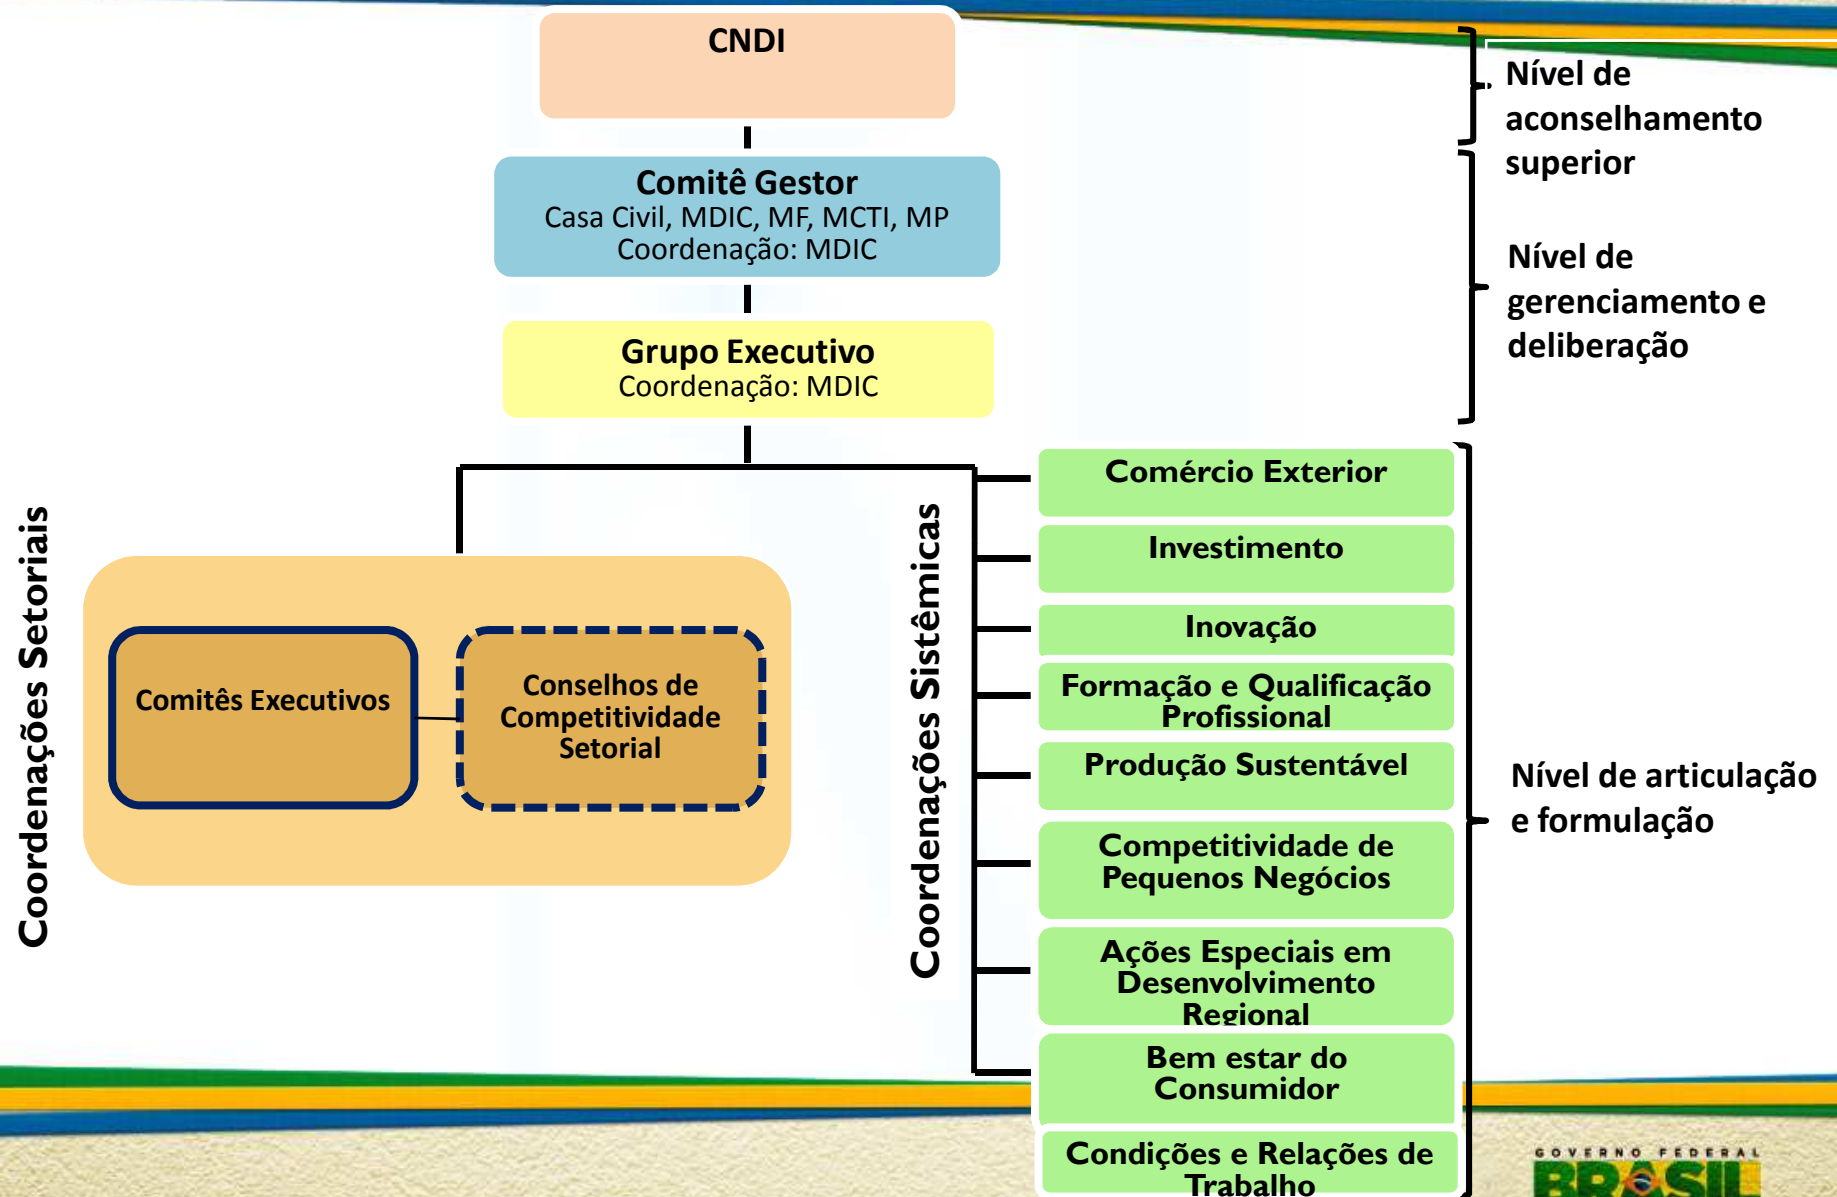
CNDI

Comitê Gestor
Casa Civil, MDIC, MF, MCTI, MP
Coordenação: MDIC

Grupo Executivo
Coordenação: MDIC

Nível de aconselhamento superior

Nível de gerenciamento e deliberação

Coordenações Setoriais

Comitês Executivos

Conselhos de Competitividade Setorial

Coordenações Sistêmicas

Comércio Exterior

Investimento

Inovação

Formação e Qualificação Profissional

Produção Sustentável

Competitividade de Pequenos Negócios

Ações Especiais em Desenvolvimento Regional

Bem estar do Consumidor

Condições e Relações de Trabalho

Nível de articulação e formulação

GOVERNO FEDERAL
BRASIL